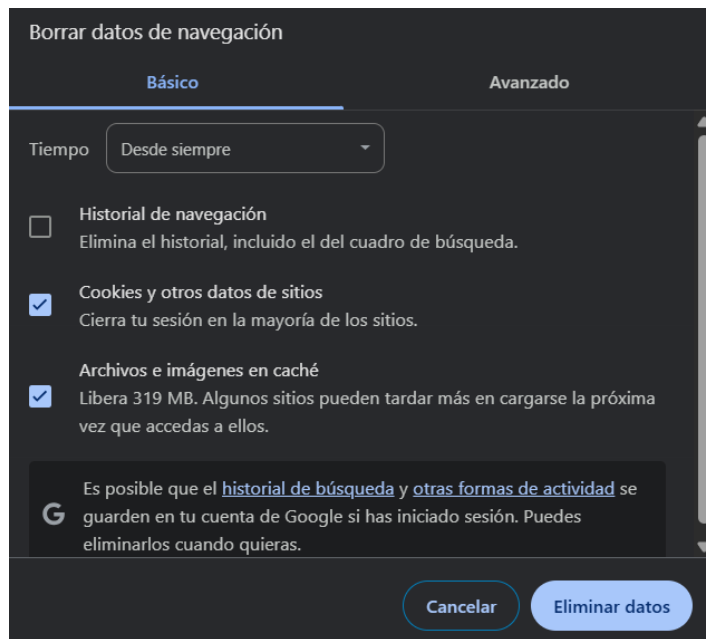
Borrar datos de navegación

Básico

Avanzado

Tiempo Desde siempre

Historial de navegación
Elimina el historial, incluido el del cuadro de búsqueda.

Cookies y otros datos de sitios
Cierra tu sesión en la mayoría de los sitios.

Archivos e imágenes en caché
Libera 319 MB. Algunos sitios pueden tardar más en cargarse la próxima vez que accedas a ellos.

G Es posible que el historial de búsqueda y otras formas de actividad se guarden en tu cuenta de Google si has iniciado sesión. Puedes eliminarlos cuando quieras.

Cancelar

Eliminar datos